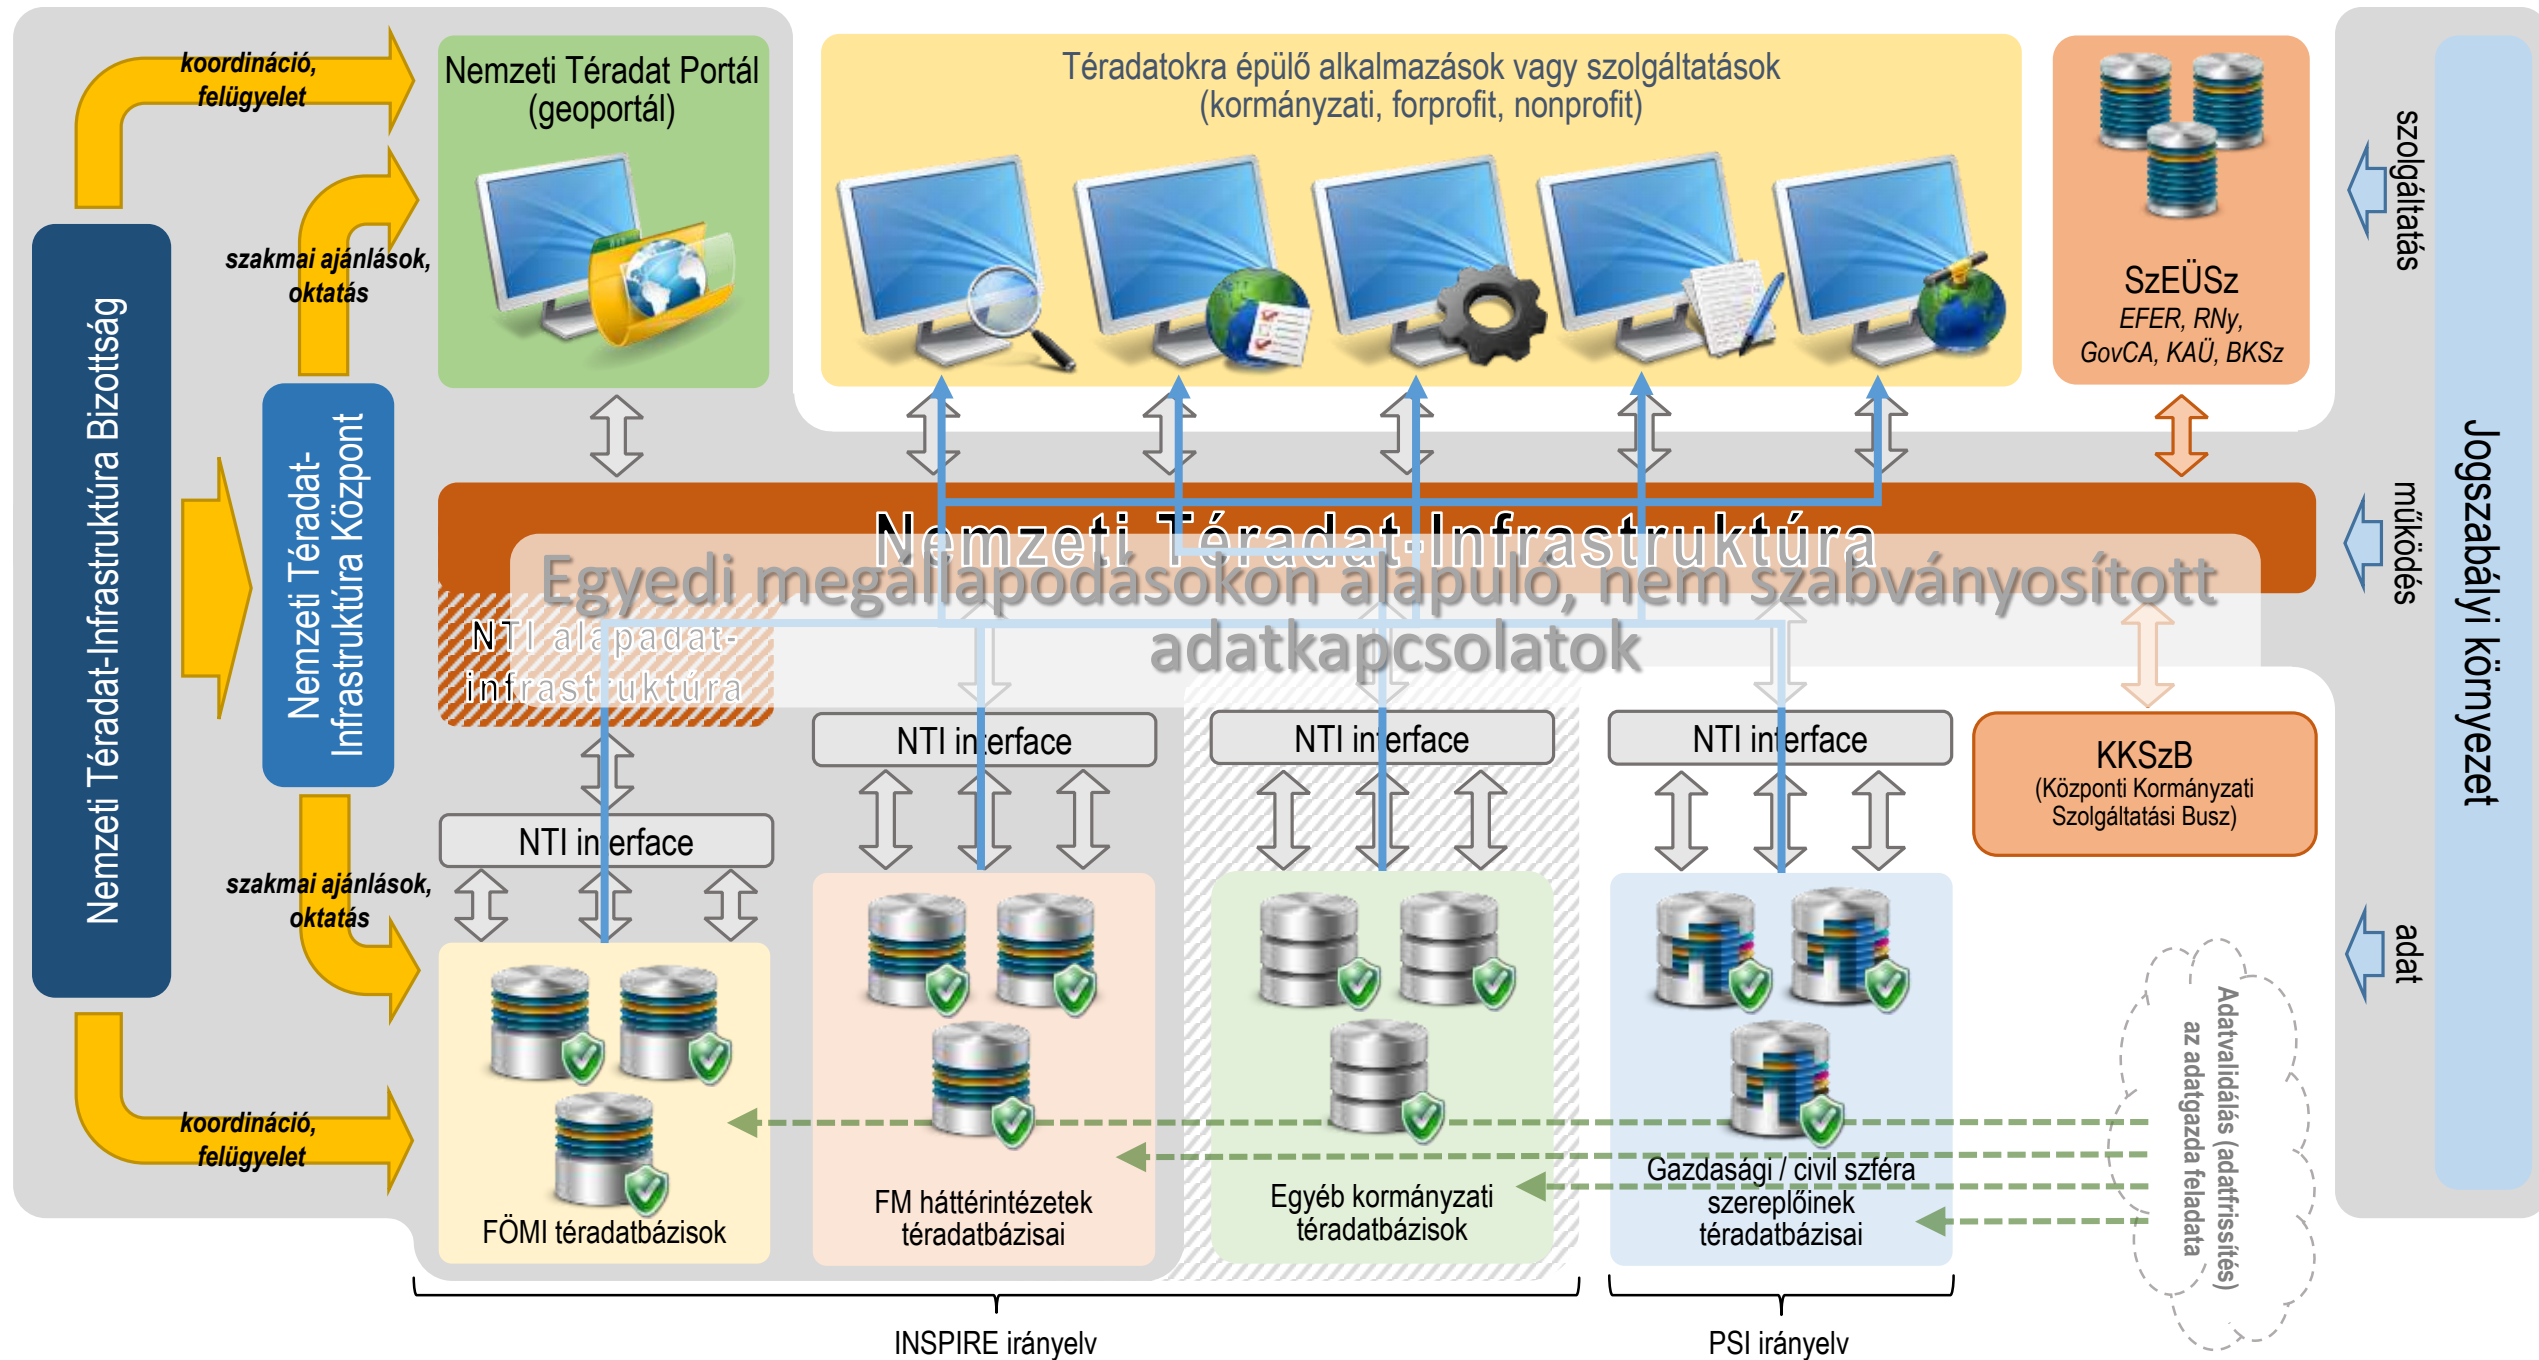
koordináció, felügyelet

szakmai ajánlások, oktatás

Nemzeti Téradat-Infrastruktúra Bizottság

Nemzeti Téradat-Infrastruktúra Központ

szakmai ajánlások, oktatás

koordináció, felügyelet

Nemzeti Téradat Portál (geoportál)

Téradatokra épülő alkalmazások vagy szolgáltatások (kormányzati, forprofit, nonprofit)

SzEÜSz
EFER, RNy, GovCA, KAÜ, BKSz

szolgáltatás

működés

adat

Jogszabályi környezet

Nemzeti Téradat-Infrastruktúra

Egyedi megállapodásokon alapuló, nem szabványosított adatkapcsolatok

NTI alapadat-infrastruktúra

NTI interface

NTI interface

NTI interface

NTI interface

KKSzB
(Központi Kormányzati Szolgáltatási Busz)

FÖMI téradatbázisok

FM háttérintézetek téradatbázisai

Egyéb kormányzati téradatbázisok

Gazdasági / civil szféra szereplőinek téradatbázisai

Adatvalidálás (adatfrissítés) az adatgazda feladata

INSPIRE irányelv

PSI irányelv